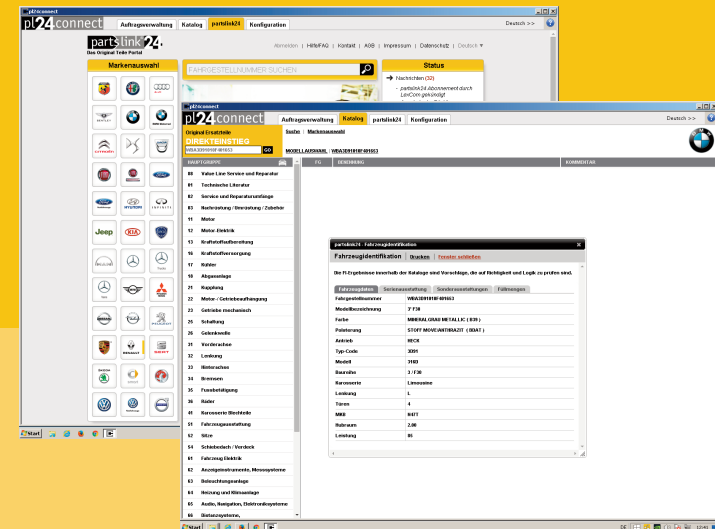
pl24connect

pl24connect Auftragsverwaltung Katalog partslink24 Konfiguration Deutsch >>

partslink24
Das Original Teile Portal

Anmelden | Hilfe/FAQ | Kontakt | AGB | Impressum | Datenschutz | Deutsch

Markenauswahl

FAHRGESTELLNUMMER SUCHEN

Status

Nachrichten (32)

- partslink24 Abonnement durch LexCom gekündigt

Start

pl24connect

pl24connect Auftragsverwaltung Katalog partslink24 Konfiguration Deutsch >>

Original Ersatzteile
DIREKTEINSTIEG
WBA3D91010F481663 GO

Suche | Markenauswahl

MODELLAUSWAHL | WBA3D91010F481663

| HAUPTGRUPPE | |
|---|---|
| 00 | Value Line Service und Reparatur |
| 01 | Technische Literatur |
| 02 | Service und Reparaturumfänge |
| 03 | Nachrüstung / Umrüstung / Zubehör |
| 11 | Motor |
| 12 | Motor-Elektrik |
| 13 | Kraftstoffaufbereitung |
| 16 | Kraftstoffversorgung |
| 17 | Kühler |
| 18 | Abgasanlage |
| 21 | Kupplung |
| 22 | Motor- / Getriebeaufhängung |
| 23 | Getriebe mechanisch |
| 25 | Schaltung |
| 26 | Gelenkwelle |
| 31 | Vorderachse |
| 32 | Lenkung |
| 33 | Hinterachse |
| 34 | Bremsen |
| 35 | Fussbetätigung |
| 36 | Räder |
| 41 | Karosserie Blechteile |
| 51 | Fahrzeugausstattung |
| 52 | Sitze |
| 54 | Schiebedach / Verdeck |
| 61 | Fahrzeug Elektrik |
| 62 | Anzeigeinstrumente, Messsysteme |
| 63 | Beleuchtungsanlage |
| 64 | Heizung und Klimaanlage |
| 65 | Audio, Navigation, Elektroniksysteme |
| 66 | Distanzsysteme, |

FG | BENENNUNG | KOMMENTAR

partslink24 Fahrzeugidentifikation

Fahrzeugidentifikation Drucken Fenster schließen

Die FI-Ergebnisse innerhalb der Kataloge sind Vorschläge, die auf Richtigkeit und Logik zu prüfen sind.

Fahrzeugdaten | Serienausstattung | Sonderausstattungen | Füllmengen

| | |
|---|---|
| Fahrgestellnummer | WBA3D91010F481663 |
| Modellbezeichnung | 3' F30 |
| Farbe | MINERALGRAU METALLIC ( B39 ) |
| Polsterung | STOFF MOVE/ANTHRAZIT ( BDAT ) |
| Antrieb | HECK |
| Typ-Code | 3D91 |
| Modell | 316D |
| Baureihe | 3 / F30 |
| Karosserie | Limousine |
| Lenkung | L |
| Türen | 4 |
| MKB | N47T |
| Hubraum | 2.00 |
| Leistung | 85 |

Start